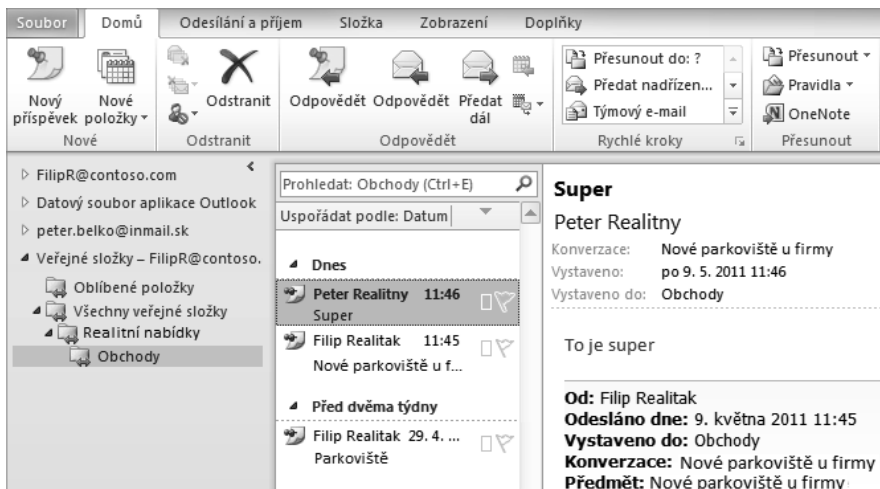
Soubor Domů Odesílání a příjem Složka Zobrazení Doplňky

Nový příspěvek Nové položky ▾ Odstranit Odpovědět Odpovědět Předat dál Přesunout do: ? Předat nadřízen... Týmový e-mail Přesunout ▾ Pravidla ▾ OneNote

Nové Odstranit Odpovědět Rychlé kroky Přesunout

▷ FilipR@contoso.com
▷ Datový soubor aplikace Outlook
▷ peter.belko@inmail.sk
◢ Veřejné složky – FilipR@contoso.
Oblíbené položky
◢ Všechny veřejné složky
◢ Realitní nabídky
Obchody

Prohledat: Obchody (Ctrl+E)
Uspořádat podle: Datum

◢ Dnes
Peter Realitny 11:46
Super
Filip Realitak 11:45
Nové parkoviště u f...

◢ Před dvěma týdny
Filip Realitak 29. 4. ...
Parkoviště

Super
Peter Realitny
Konverzace: Nové parkoviště u firmy
Vystaveno: po 9. 5. 2011 11:46
Vystaveno do: Obchody

To je super

Od: Filip Realitak
Odesláno dne: 9. května 2011 11:45
Vystaveno do: Obchody
Konverzace: Nové parkoviště u firmy
Předmět: Nové parkoviště u firmy